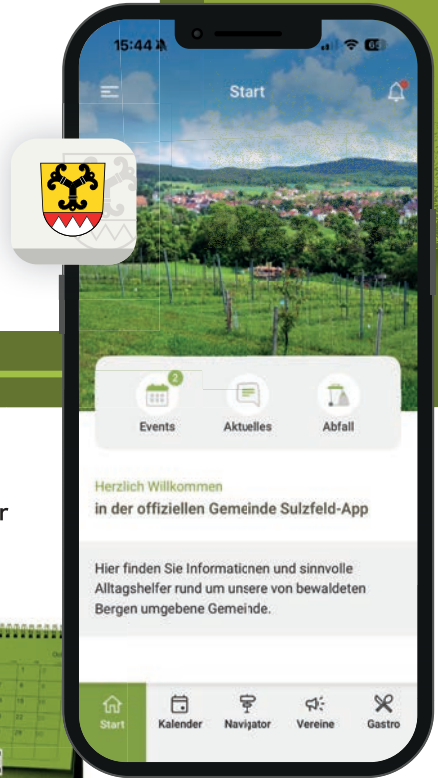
15:44

Start

2

Events

Aktuelles

Abfall

Herzlich Willkommen

in der offiziellen Gemeinde Sulzfeld-App

Hier finden Sie Informationen und sinnvolle Alltagshelfer rund um unsere von bewaldeten Bergen umgebene Gemeinde.

Start

Kalender

Navigator

Vereine

Gastro